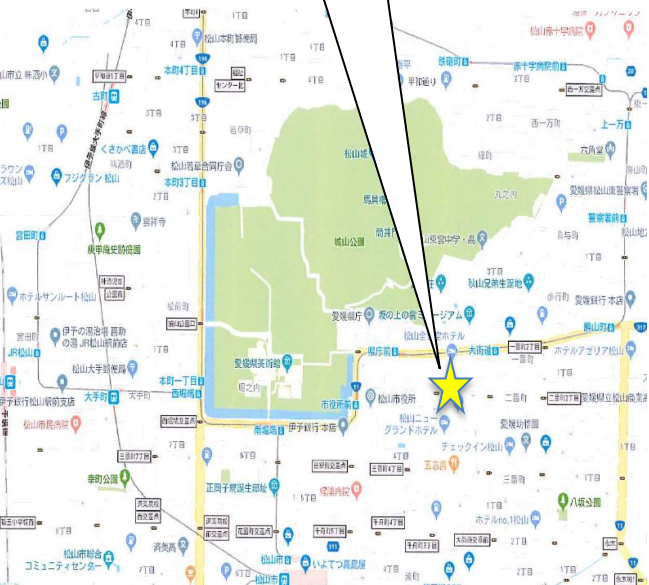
松山市立 林図書館
4丁目
本町4丁目
松山本町郵便局
古町
くまがや書店
松山市総合福祉会館
本町5丁目
フジグラン 松山
宮田町
ホテルサンルート松山
JR松山
伊予の湯治場 喜助の湯 JR松山駅前店
松山大手町郵便局
大手町
伊予銀行松山駅前支店
松山市民病院
本町一丁目
西堀端
市役所前
南堀端
伊予銀行 本店
松山公園
城山公園
愛媛県美術館
愛媛県庁
坂の上の雲ミュージアム
松山市役所
松山ニューグランドホテル
県庁前
大街道
一番町1丁目
ホテルアゴリア松山
勝山町
勝山
愛媛銀行 本店
チェックイン松山
三越
五志喜
八坂公園
ホテルNo.1松山
愛媛大学附属中学・高
松山東雲学園
警察本部
上一万
平和通り
赤十字病院前
愛媛県松山東高等学校
六角堂
丸之内
二番町
三番町
正岡子規誕生地
幸町公園
松山市総合コミュニティセンター
済美高
いよてつ高島屋
松山市
馬具場
城山
4丁目
1丁目
2丁目
3丁目
5丁目
6丁目
西一万
萬翠荘
東雲神社